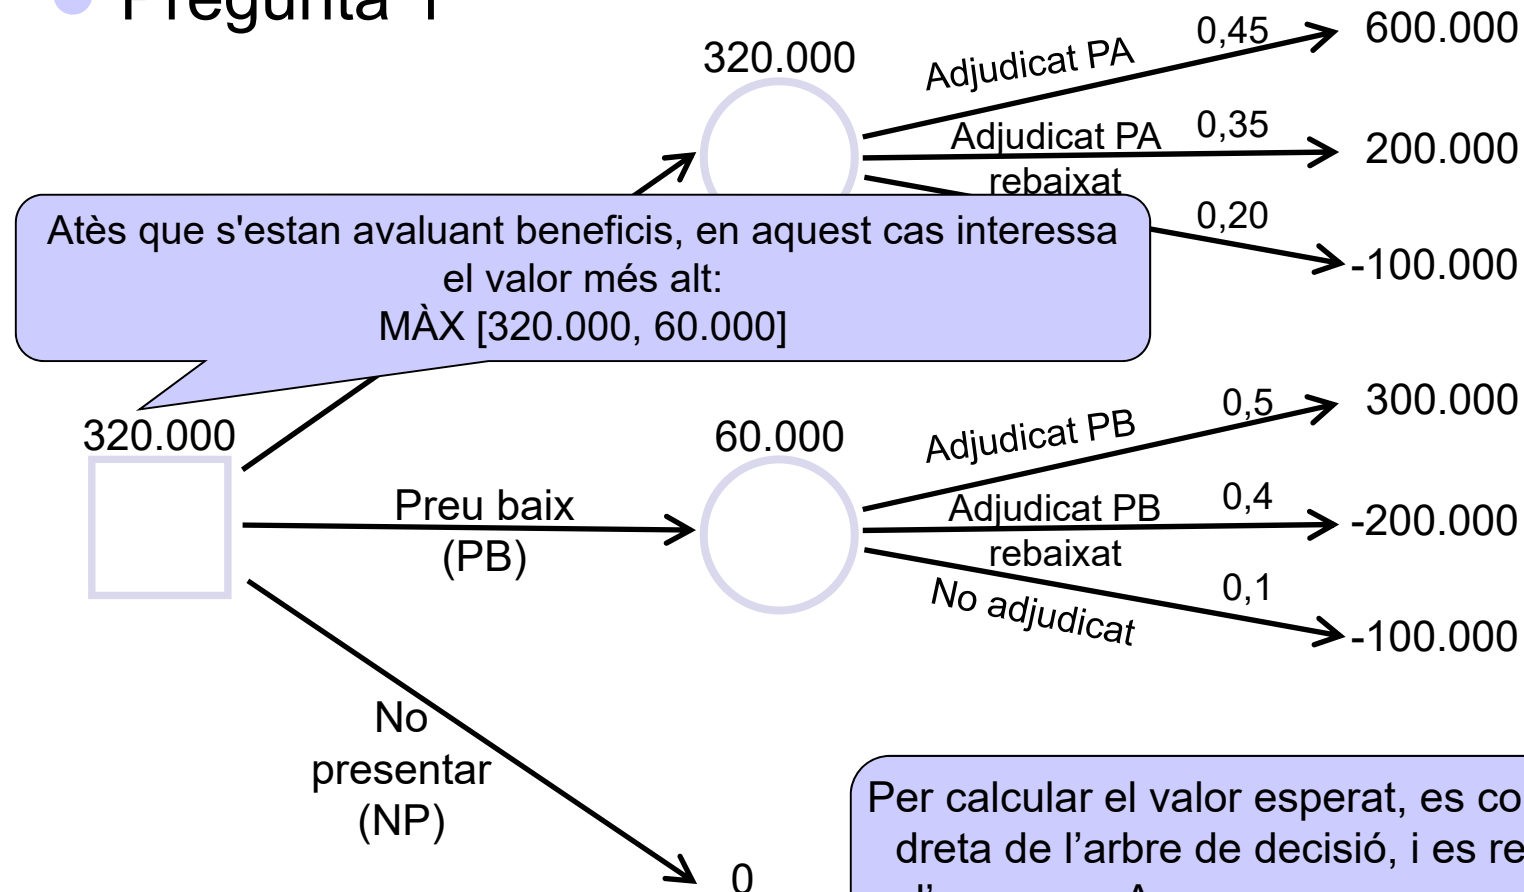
Pregunta 1

320.000

Adjudicat PA 0,45 600.000

Adjudicat PA rebaixat 0,35 200.000

0,20 -100.000

Atès que s'estan avaluant beneficis, en aquest cas interessa el valor més alt:
MÀX [320.000, 60.000]

320.000

60.000

Adjudicat PB 0,5 300.000

Preu baix (PB)

Adjudicat PB rebaixat 0,4 -200.000

No adjudicat 0,1 -100.000

No presentar (NP)

0

Per calcular el valor esperat, es co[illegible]
dreta de l'arbre de decisió, i es re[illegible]
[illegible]